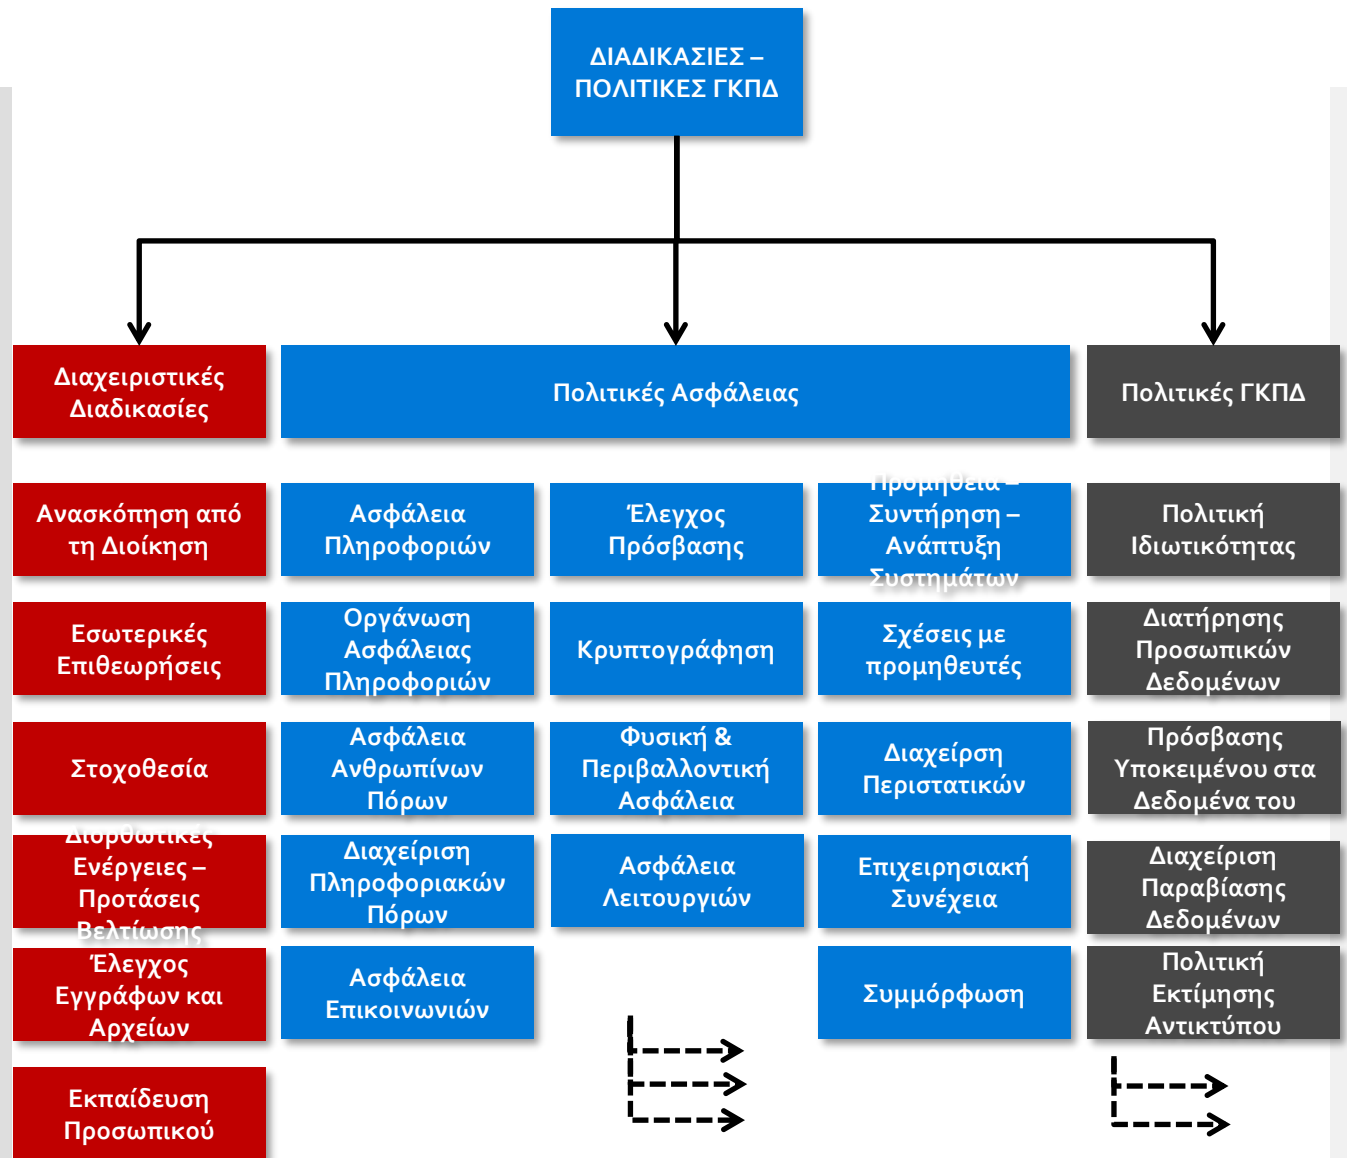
ΔΙΑΔΙΚΑΣΙΕΣ – ΠΟΛΙΤΙΚΕΣ ΓΚΠΔ

Διαχειριστικές Διαδικασίες

Πολιτικές Ασφάλειας

Πολιτικές ΓΚΠΔ

Ανασκόπηση από τη Διοίκηση

Ασφάλεια Πληροφοριών

Έλεγχος Πρόσβασης

Προμήθεια – Συντήρηση – Ανάπτυξη Συστημάτων

Πολιτική Ιδιωτικότητας

Εσωτερικές Επιθεωρήσεις

Οργάνωση Ασφάλειας Πληροφοριών

Κρυπτογράφηση

Σχέσεις με προμηθευτές

Διατήρησης Προσωπικών Δεδομένων

Στοχοθεσία

Ασφάλεια Ανθρωπίνων Πόρων

Φυσική & Περιβαλλοντική Ασφάλεια

Διαχείρηση Περιστατικών

Πρόσβασης Υποκειμένου στα Δεδομένα του

Διορθωτικές Ενέργειες – Προτάσεις Βελτίωσης

Διαχείριση Πληροφοριακών Πόρων

Ασφάλεια Λειτουργιών

Επιχειρησιακή Συνέχεια

Διαχείριση Παραβίασης Δεδομένων

Έλεγχος Εγγράφων και Αρχείων

Ασφάλεια Επικοινωνιών

Συμμόρφωση

Πολιτική Εκτίμησης Αντικτύπου

Εκπαίδευση Προσωπικού